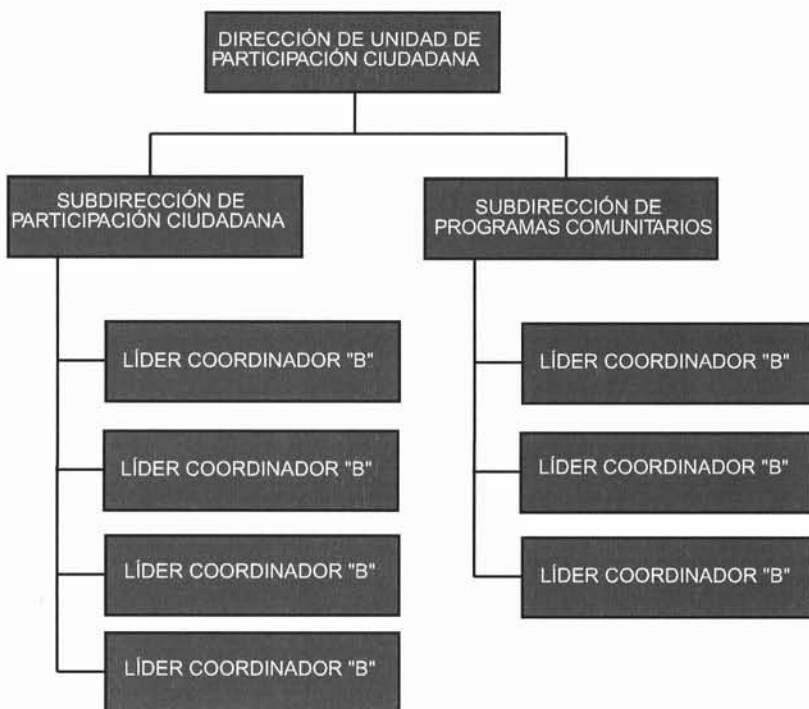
DIRECCIÓN DE UNIDAD DE PARTICIPACIÓN CIUDADANA

SUBDIRECCIÓN DE PARTICIPACIÓN CIUDADANA

LÍDER COORDINADOR "B"

LÍDER COORDINADOR "B"

LÍDER COORDINADOR "B"

LÍDER COORDINADOR "B"

SUBDIRECCIÓN DE PROGRAMAS COMUNITARIOS

LÍDER COORDINADOR "B"

LÍDER COORDINADOR "B"

LÍDER COORDINADOR "B"